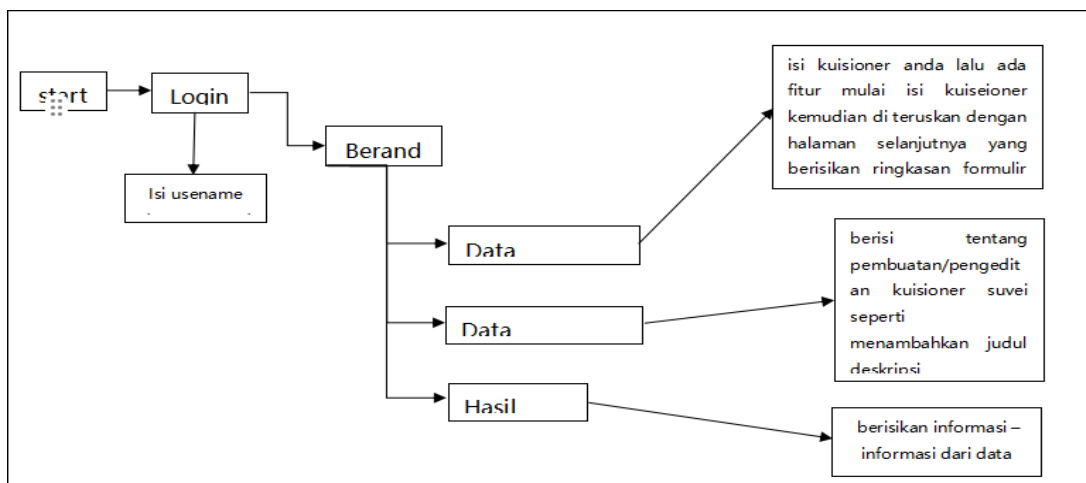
start

Login

Isi usename

Berand

Data

Data

Hasil

isi kuisioner anda lalu ada fitur mulai isi kuiseioner kemudian di teruskan dengan halaman selanjutnya yang berisikan ringkasan formulir

berisi tentang pembuatan/pengeditan kuisioner suvei seperti menambahkan judul deskripsi

berisikan informasi – informasi dari data